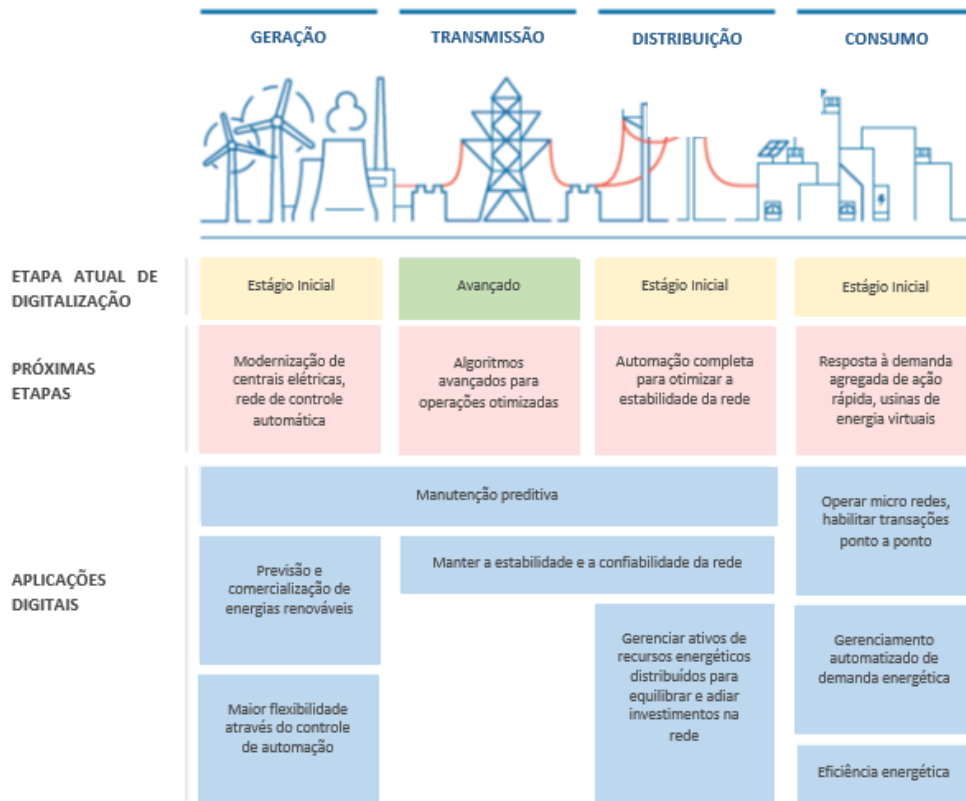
GERAÇÃO
TRANSMISSÃO
DISTRIBUIÇÃO
CONSUMO

ETAPA ATUAL DE DIGITALIZAÇÃO

| Estágio Inicial | Avançado | Estágio Inicial | Estágio Inicial |
|---|---|---|---|

PRÓXIMAS ETAPAS

| Modernização de centrais elétricas, rede de controle automática | Algoritmos avançados para operações otimizadas | Automação completa para otimizar a estabilidade da rede | Resposta à demanda agregada de ação rápida, usinas de energia virtuais |
|---|---|---|---|

APLICAÇÕES DIGITAIS

Manutenção preditiva

Operar micro redes, habilitar transações ponto a ponto

Previsão e comercialização de energias renováveis

Manter a estabilidade e a confiabilidade da rede

Gerenciar ativos de recursos energéticos distribuídos para equilibrar e adiar investimentos na rede

Gerenciamento automatizado de demanda energética

Maior flexibilidade através do controle de automação

Eficiência energética